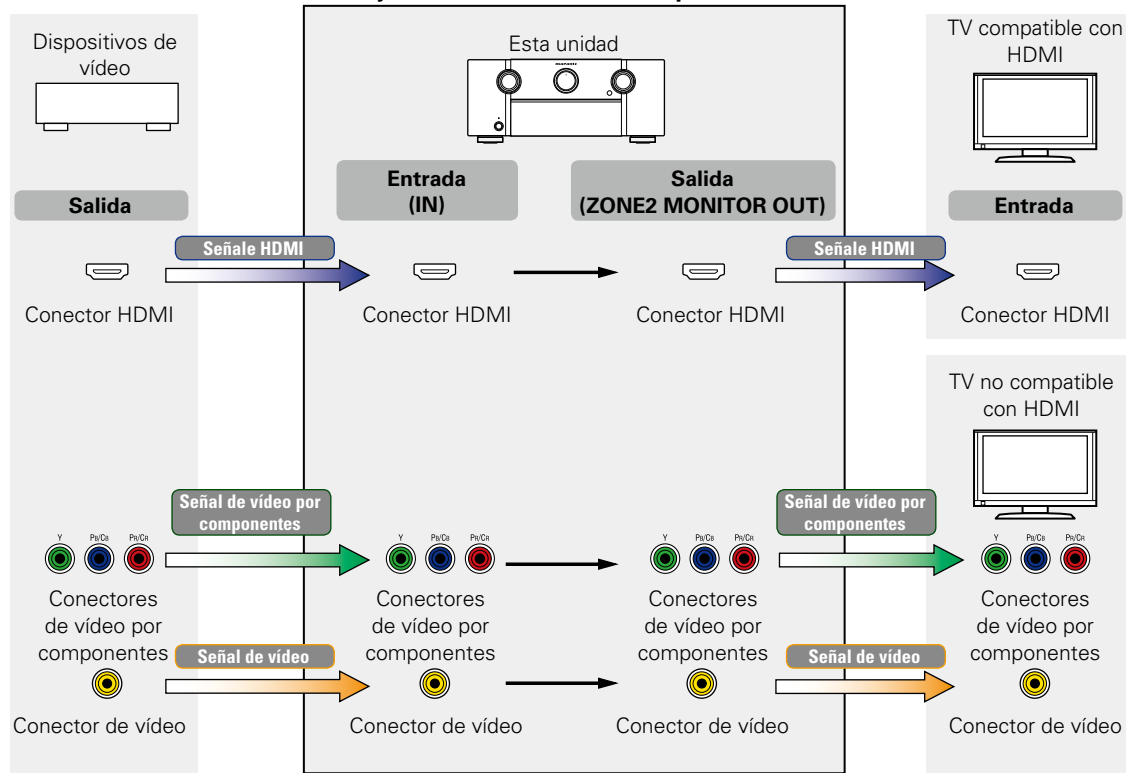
Dispositivos de vídeo

Esta unidad

TV compatible con HDMI

Salida

Entrada (IN)

Salida (ZONE2 MONITOR OUT)

Entrada

Señale HDMI

Señale HDMI

Conector HDMI

Conector HDMI

Conector HDMI

Conector HDMI

TV no compatible con HDMI

Señal de vídeo por componentes

Señal de vídeo por componentes

Y PB/CB PR/CR

Y PB/CB PR/CR

Y PB/CB PR/CR

Y PB/CB PR/CR

Conectores de vídeo por componentes

Conectores de vídeo por componentes

Conectores de vídeo por componentes

Conectores de vídeo por componentes

Señal de vídeo

Señal de vídeo

Conector de vídeo

Conector de vídeo

Conector de vídeo

Conector de vídeo